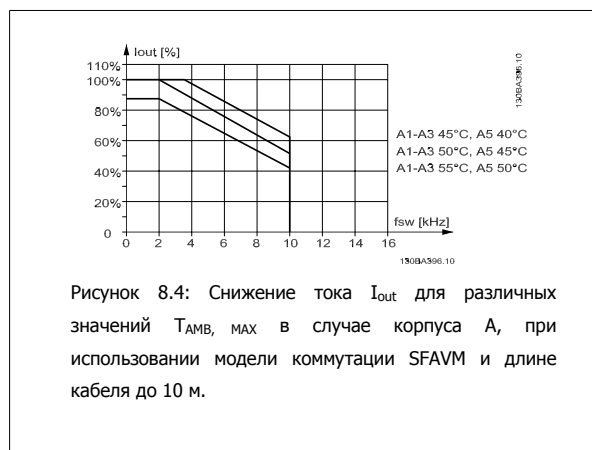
Iout [%]

110%
100%
80%
60%
40%
20%
0

0 2 4 6 8 10 12 14 16

fsw [kHz]

A1-A3 45°C, A5 40°C
A1-A3 50°C, A5 45°C
A1-A3 55°C, A5 50°C

130BA396.10

130BA396.10

Рисунок 8.4: Снижение тока $I_{out}$ для различных значений $T_{AMB,\ MAX}$ в случае корпуса A, при использовании модели коммутации SFAVM и длине кабеля до 10 м.